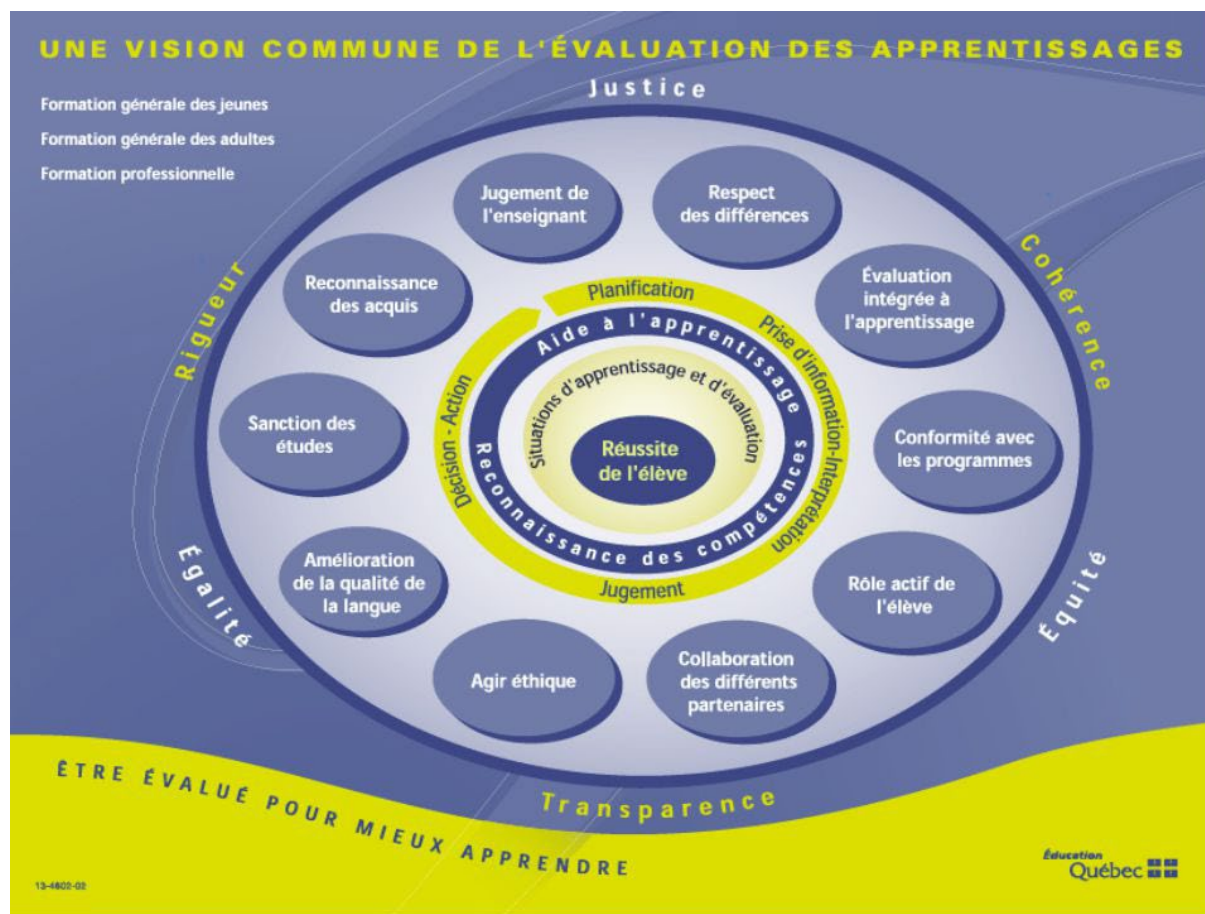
UNE VISION COMMUNE DE L'ÉVALUATION DES APPRENTISSAGES

Formation générale des jeunes
Formation générale des adultes
Formation professionnelle

Justice

Cohérence

Équité

Transparence

Égalité

Rigueur

Jugement de l'enseignant

Respect des différences

Évaluation intégrée à l'apprentissage

Conformité avec les programmes

Rôle actif de l'élève

Collaboration des différents partenaires

Agir éthique

Amélioration de la qualité de la langue

Sanction des études

Reconnaissance des acquis

Planification

Prise d'information-Interprétation

Jugement

Décision - Action

Aide à l'apprentissage

Reconnaissance des compétences

Situations d'apprentissage et d'évaluation

Réussite de l'élève

ÊTRE ÉVALUÉ POUR MIEUX APPRENDRE

Éducation
Québec

13-4602-02